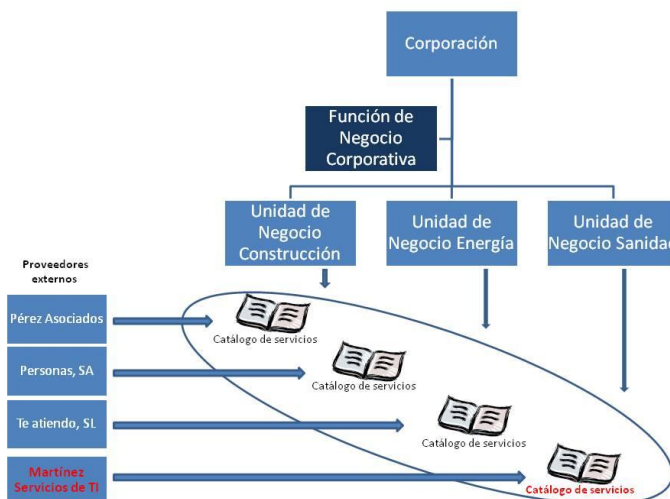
Corporación

Función de Negocio Corporativa

Unidad de Negocio Construcción

Unidad de Negocio Energía

Unidad de Negocio Sanidad

Proveedores externos

Pérez Asociados

Catálogo de servicios

Personas, SA

Catálogo de servicios

Te atiendo, SL

Catálogo de servicios

Martínez Servicios de TI

Catálogo de servicios